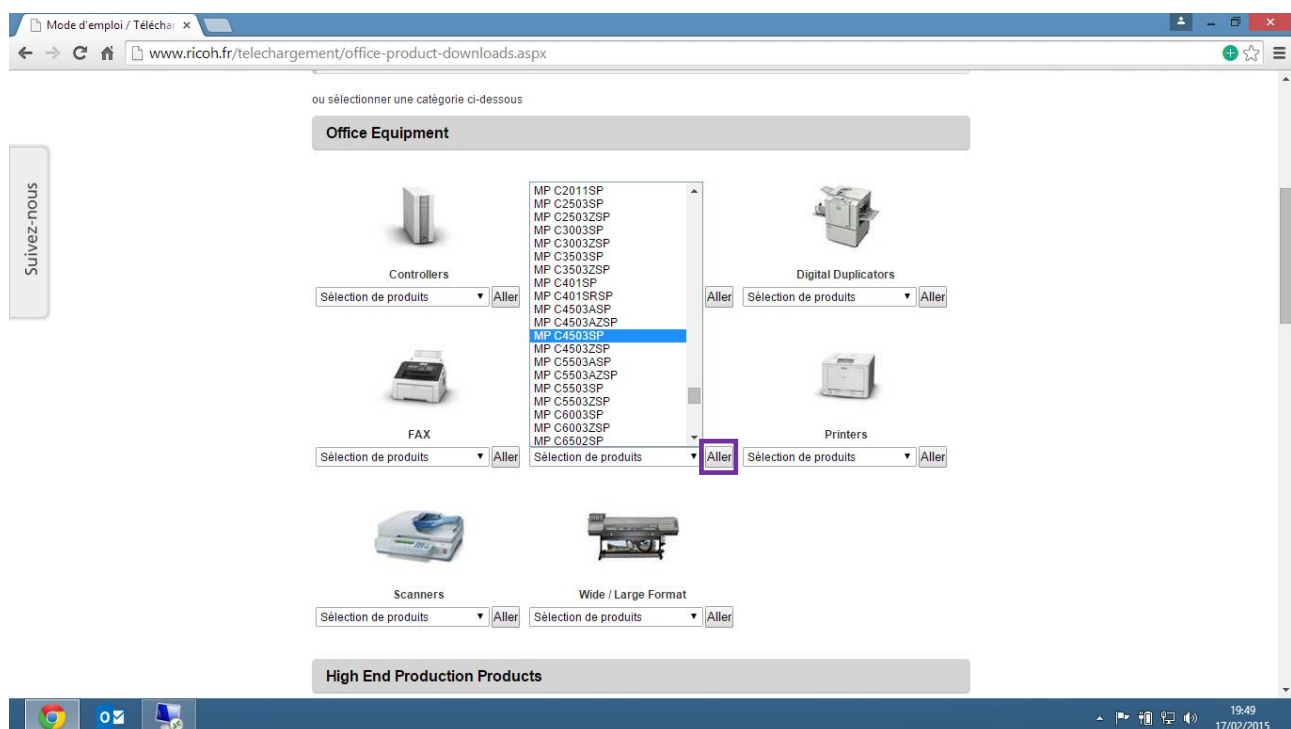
Mode d'emploi / Téléchar ×

www.ricoh.fr/telechargement/office-product-downloads.aspx

ou sélectionner une catégorie ci-dessous

Office Equipment

Suivez-nous

Controllers

Sélection de produits Aller

MP C2011SP
MP C2503SP
MP C2503ZSP
MP C3003SP
MP C3003ZSP
MP C3503SP
MP C3503ZSP
MP C401SP
MP C401SRSP
MP C4503ASP
MP C4503AZSP
MP C4503SP
MP C4503ZSP
MP C5503ASP
MP C5503AZSP
MP C5503SP
MP C5503ZSP
MP C6003SP
MP C6003ZSP
MP C6502SP

Aller

Digital Duplicators

Sélection de produits Aller

FAX

Sélection de produits Aller

Sélection de produits Aller

Printers

Sélection de produits Aller

Scanners

Sélection de produits Aller

Wide / Large Format

Sélection de produits Aller

High End Production Products

19:49
17/02/2015